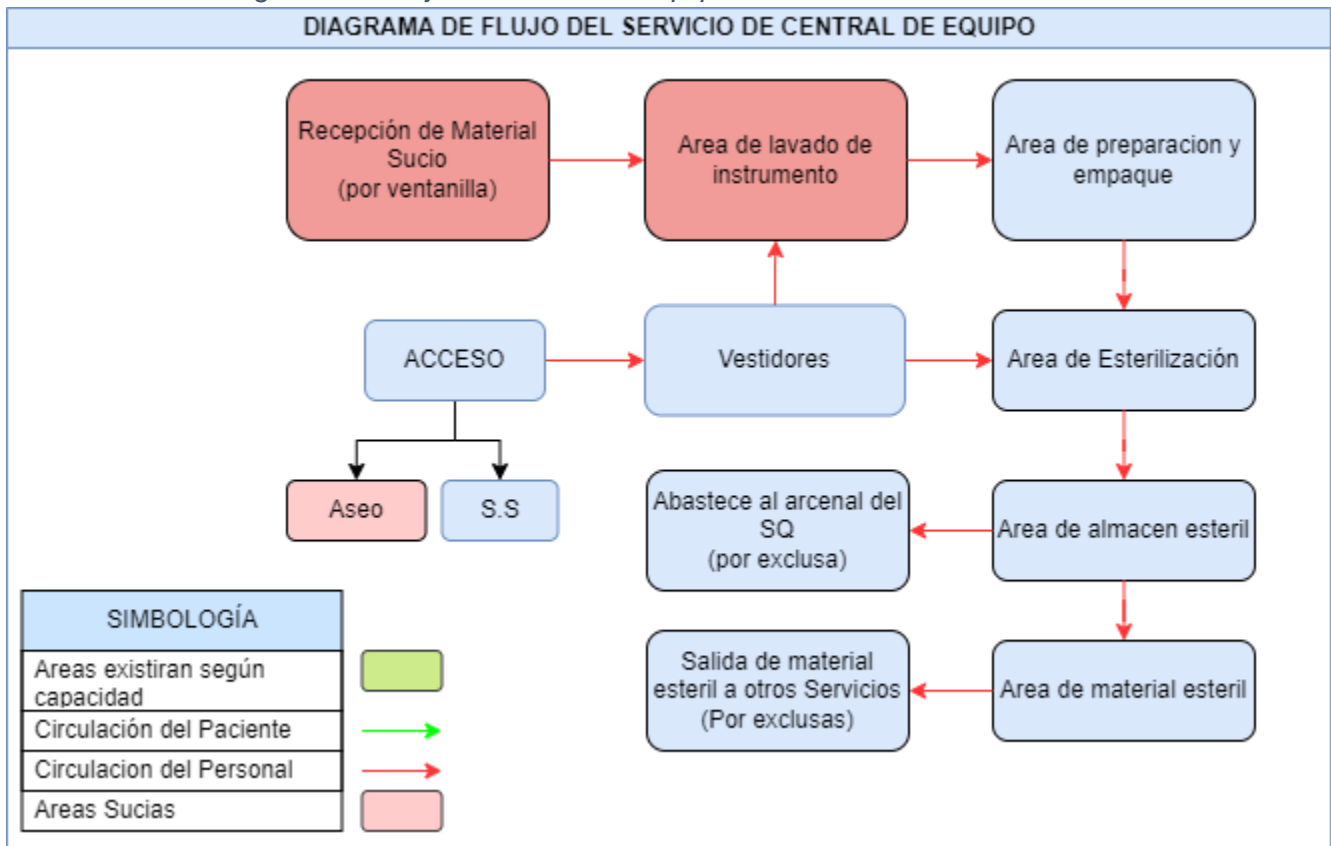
DIAGRAMA DE FLUJO DEL SERVICIO DE CENTRAL DE EQUIPO

Recepción de Material Sucio
(por ventanilla)

Area de lavado de instrumento

Area de preparacion y empaque

ACCESO

Vestidores

Area de Esterilización

Aseo

S.S

Abastece al arcenal del SQ
(por exclusa)

Area de almacen esteril

Salida de material esteril a otros Servicios
(Por exclusas)

Area de material esteril

| SIMBOLOGÍA | |
|---|---|
| Areas existiran según capacidad | |
| Circulación del Paciente | |
| Circulacion del Personal | |
| Areas Sucias | |